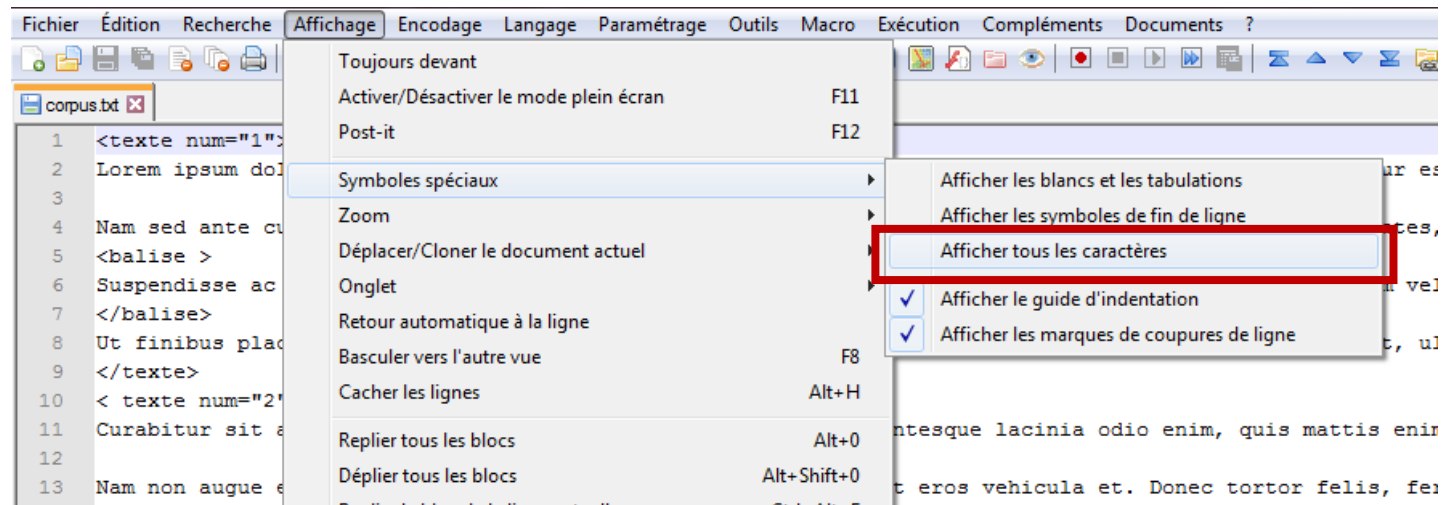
Fichier Édition Recherche Affichage Encodage Langage Paramétrage Outils Macro Exécution Compléments Documents ?

corpus.txt

Toujours devant
Activer/Désactiver le mode plein écran F11
Post-it F12
Symboles spéciaux
Zoom
Déplacer/Cloner le document actuel
Onglet
Retour automatique à la ligne
Basculer vers l'autre vue F8
Cacher les lignes Alt+H
Replier tous les blocs Alt+0
Déplier tous les blocs Alt+Shift+0
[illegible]

Afficher les blancs et les tabulations
Afficher les symboles de fin de ligne
Afficher tous les caractères
Afficher le guide d'indentation
Afficher les marques de coupures de ligne

1 <texte num="1">
2 Lorem ipsum dol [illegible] ur es
3
4 Nam sed ante cu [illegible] tes,
5 <balise >
6 Suspendisse ac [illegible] n vel
7 </balise>
8 Ut finibus plac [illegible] t, ul
9 </texte>
10 < texte num="2"
11 Curabitur sit a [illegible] ntesque lacinia odio enim, quis mattis enim
12
13 Nam non augue e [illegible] t eros vehicula et. Donec tortor felis, fer